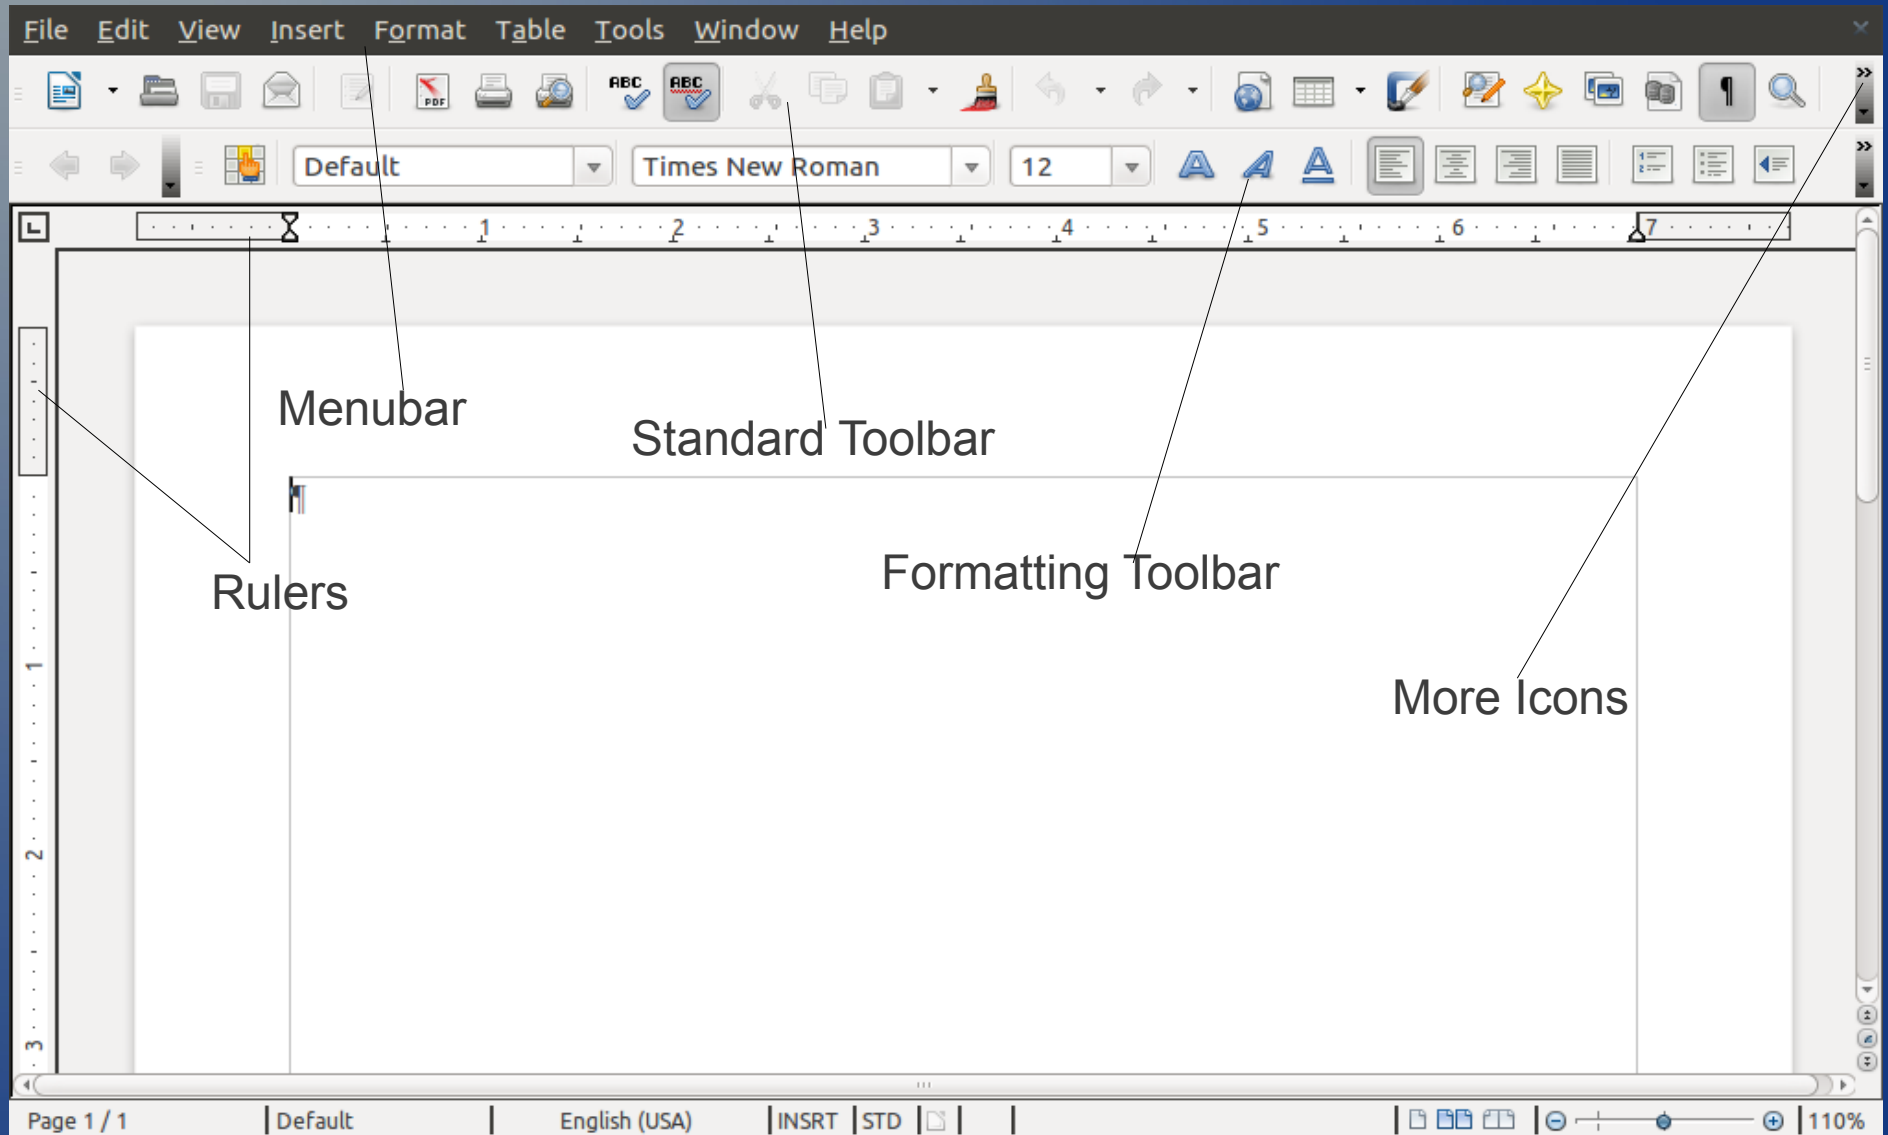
File Edit View Insert Format Table Tools Window Help

ABC ABC

Default Times New Roman 12

1 2 3 4 5 6 7

Menubar

Standard Toolbar

Rulers

Formatting Toolbar

More Icons

1 2 3

Page 1 / 1 | Default | English (USA) | INSRT | STD | | 110%